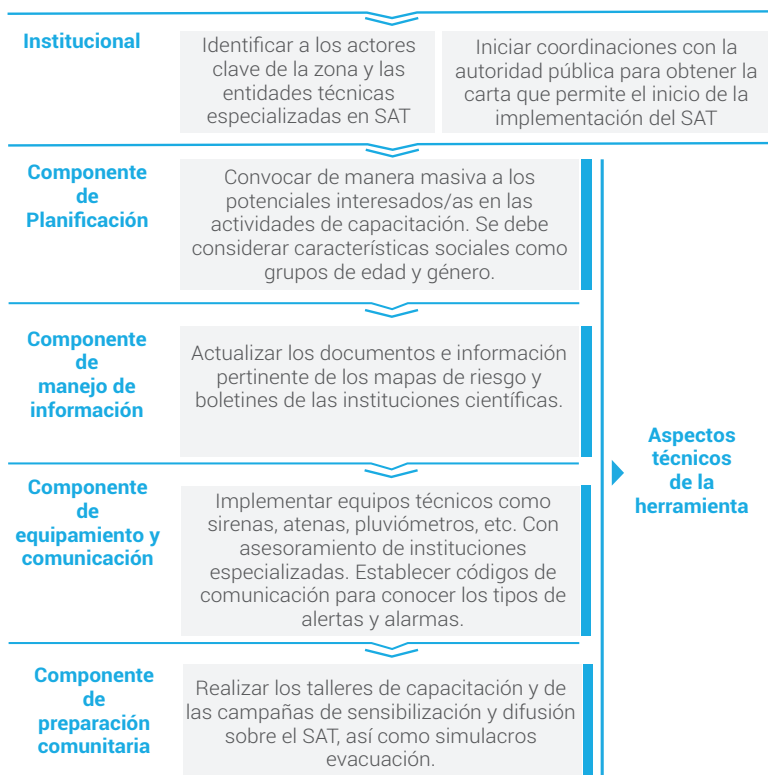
Institucional

Identificar a los actores clave de la zona y las entidades técnicas especializadas en SAT

Iniciar coordinaciones con la autoridad pública para obtener la carta que permite el inicio de la implementación del SAT

Componente de Planificación

Convocar de manera masiva a los potenciales interesados/as en las actividades de capacitación. Se debe considerar características sociales como grupos de edad y género.

Componente de manejo de información

Actualizar los documentos e información pertinente de los mapas de riesgo y boletines de las instituciones científicas.

Componente de equipamiento y comunicación

Implementar equipos técnicos como sirenas, atenas, pluviómetros, etc. Con asesoramiento de instituciones especializadas. Establecer códigos de comunicación para conocer los tipos de alertas y alarmas.

Componente de preparación comunitaria

Realizar los talleres de capacitación y de las campañas de sensibilización y difusión sobre el SAT, así como simulacros evacuación.

Aspectos técnicos de la herramienta